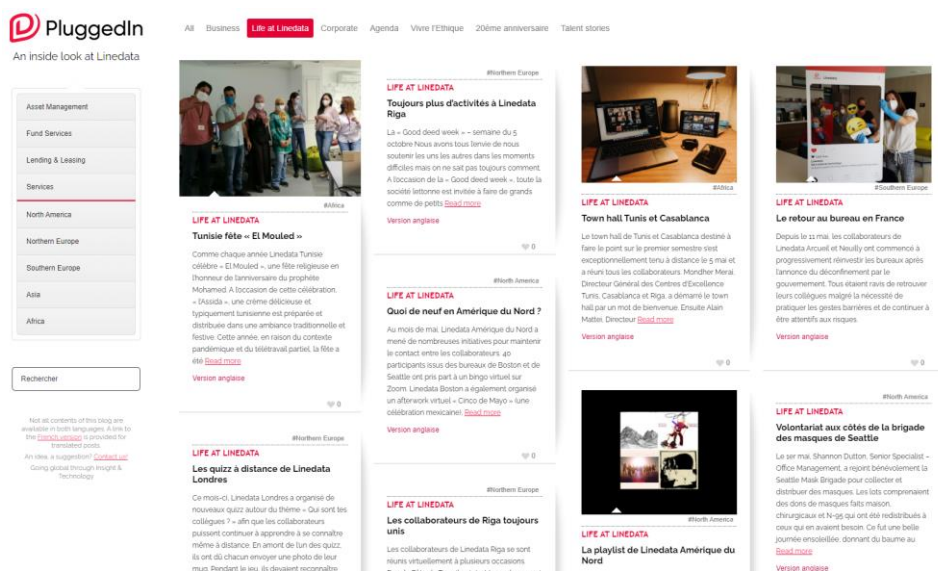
PluggedIn
An inside look at Linedata

All Business Life at Linedata Corporate Agenda Vivre l'Ethique 20ème anniversaire Talent stories

Asset Management
Fund Services
Lending & Leasing
Services
North America
Northern Europe
Southern Europe
Asia
Africa

Rechercher

Not all contents of this blog are available in both languages. A link to the French version is provided for translated posts.
An idea, a suggestion? Contact us!
Going global through Insight & Technology

#Africa
LIFE AT LINEDATA
Tunisie fête « El Mouled »
Comme chaque année Linedata Tunisie célèbre « El Mouled », une fête religieuse en l'honneur de l'anniversaire du prophète Mohamed. À l'occasion de cette célébration, « l'Assida », une crème délicieuse et typiquement tunisienne est préparée et distribuée dans une ambiance traditionnelle et festive. Cette année, en raison du contexte pandémique et du télétravail partiel, la fête a été Read more
Version anglaise
0

#Northern Europe
LIFE AT LINEDATA
Les quizz à distance de Linedata Londres
Ce mois-ci, Linedata Londres a organisé de nouveaux quizz autour du thème « Qui sont tes collègues ? » afin que les collaborateurs puissent continuer à apprendre à se connaître même à distance. En amont de l'un des quizz, ils ont dû chacun envoyer une photo de leur mug. Pendant le jeu, ils devaient reconnaître

#Northern Europe
LIFE AT LINEDATA
Toujours plus d'activités à Linedata Riga
La « Good deed week » – semaine du 5 octobre Nous avons tous l'envie de nous soutenir les uns les autres dans les moments difficiles mais on ne sait pas toujours comment. À l'occasion de la « Good deed week », toute la société lettonne est invitée à faire de grands comme de petits Read more
Version anglaise
0

#North America
LIFE AT LINEDATA
Quoi de neuf en Amérique du Nord ?
Au mois de mai, Linedata Amérique du Nord a mené de nombreuses initiatives pour maintenir le contact entre les collaborateurs. 40 participants issus des bureaux de Boston et de Seattle ont pris part à un bingo virtuel sur Zoom. Linedata Boston a également organisé un afterwork virtuel « Cinco de Mayo » (une célébration mexicaine). Read more
Version anglaise
0

#Northern Europe
LIFE AT LINEDATA
Les collaborateurs de Riga toujours unis
Les collaborateurs de Linedata Riga se sont réunis virtuellement à plusieurs occasions

#Africa
LIFE AT LINEDATA
Town hall Tunis et Casablanca
Le town hall de Tunis et Casablanca destiné à faire le point sur le premier semestre s'est exceptionnellement tenu à distance le 5 mai et a réuni tous les collaborateurs. Mondher Merai, Directeur Général des Centres d'Excellence Tunis, Casablanca et Riga, a démarré le town hall par un mot de bienvenue. Ensuite Alain Mattei, Directeur Read more
Version anglaise
0

#North America
LIFE AT LINEDATA
La playlist de Linedata Amérique du Nord

#Southern Europe
LIFE AT LINEDATA
Le retour au bureau en France
Depuis le 11 mai, les collaborateurs de Linedata Arcueil et Neuilly ont commencé à progressivement réinvestir les bureaux après l'annonce du déconfinement par le gouvernement. Tous étaient ravis de retrouver leurs collègues malgré la nécessité de pratiquer les gestes barrières et de continuer à être attentifs aux risques
Version anglaise
0

#North America
LIFE AT LINEDATA
Volontariat aux côtés de la brigade des masques de Seattle
Le ser mai, Shannon Dutton, Senior Specialist – Office Management, a rejoint bénévolement la Seattle Mask Brigade pour collecter et distribuer des masques. Les lots comprenaient des dons de masques faits maison, chirurgicaux et N-95 qui ont été redistribués à ceux qui en avaient besoin. Ce fut une belle journée ensoleillée, donnant du baume au Read more
Version anglaise